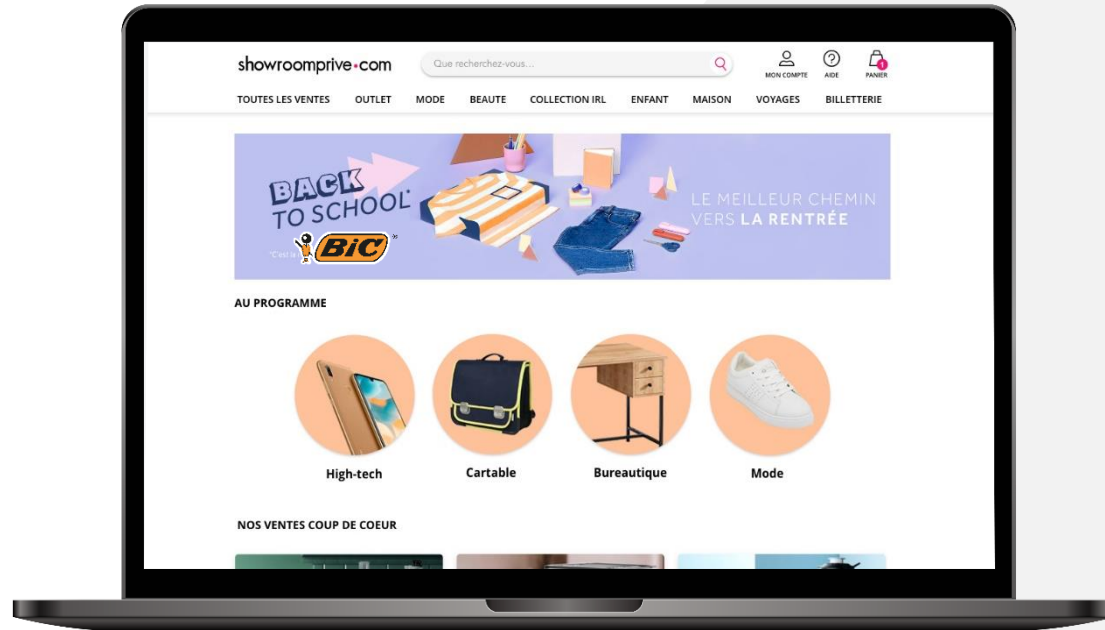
showroomprive•com

Que recherchez-vous...

MON COMPTE AIDE PANIER

TOUTES LES VENTES OUTLET MODE BEAUTE COLLECTION IRL ENFANT MAISON VOYAGES BILLETTERIE

BACK TO SCHOOL

"C'est la BIC

LE MEILLEUR CHEMIN VERS LA RENTRÉE

AU PROGRAMME

High-tech

Cartable

Bureautique

Mode

NOS VENTES COUP DE COEUR